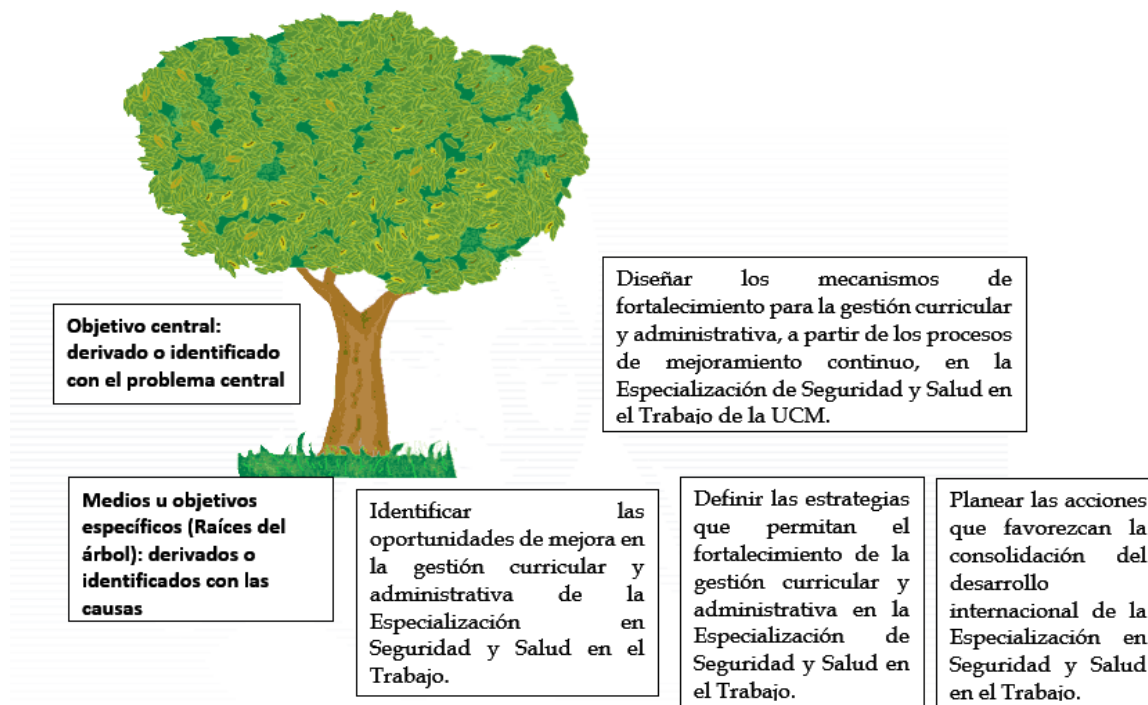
Objetivo central: derivado o identificado con el problema central

Diseñar los mecanismos de fortalecimiento para la gestión curricular y administrativa, a partir de los procesos de mejoramiento continuo, en la Especialización de Seguridad y Salud en el Trabajo de la UCM.

Medios u objetivos específicos (Raíces del árbol): derivados o identificados con las causas

Identificar las oportunidades de mejora en la gestión curricular y administrativa de la Especialización en Seguridad y Salud en el Trabajo.

Definir las estrategias que permitan el fortalecimiento de la gestión curricular y administrativa en la Especialización de Seguridad y Salud en el Trabajo.

Planear las acciones que favorezcan la consolidación del desarrollo internacional de la Especialización en Seguridad y Salud en el Trabajo.